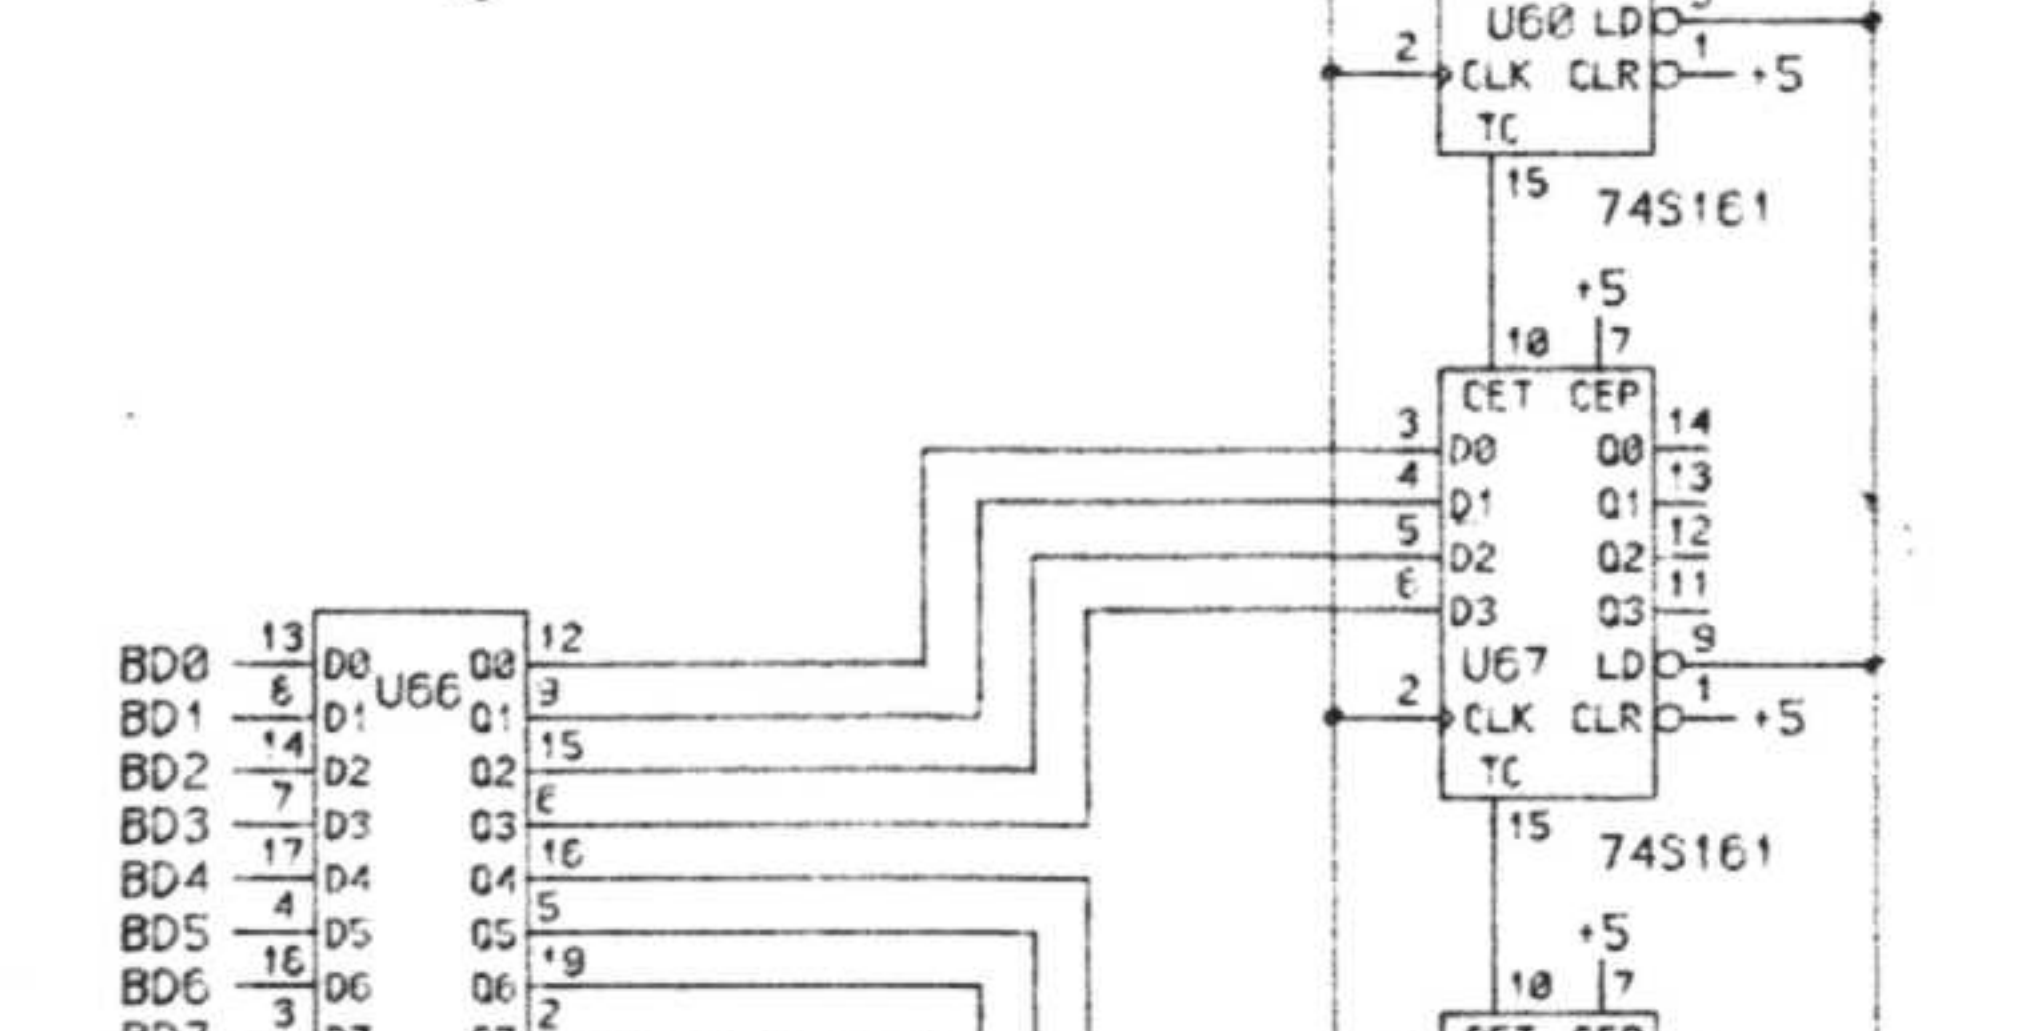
U60 LD
2
CLK CLR
1
+5
TC
15
74S161
+5
10
7
CET CEP
3
D0
4
D1
5
D2
6
D3
14
Q0
13
Q1
12
Q2
11
Q3
U67
LD
9
2
CLK
CLR
1
+5
TC
15
74S161
+5
10
7
BD0
13
D0
U66
Q0
12
BD1
8
D1
Q1
9
BD2
14
D2
Q2
15
BD3
7
D3
Q3
6
BD4
17
D4
Q4
16
BD5
4
D5
Q5
5
BD6
18
D6
Q6
19
3
2